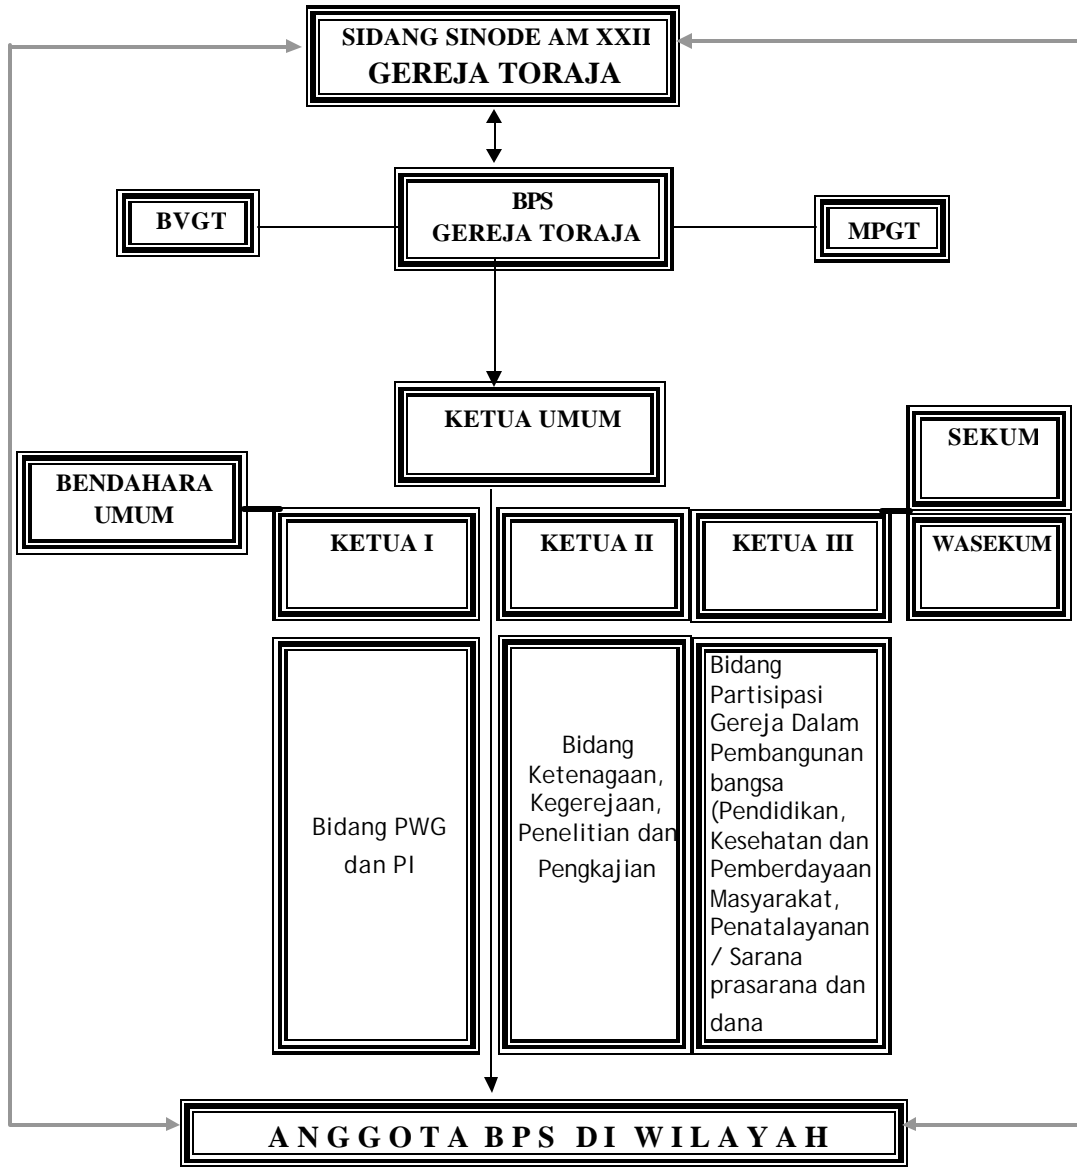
SIDANG SINODE AM XXII
GEREJA TORAJA

BVGT

BPS
GEREJA TORAJA

MPGT

KETUA UMUM

SEKUM

BENDAHARA UMUM

KETUA I

KETUA II

KETUA III

WASEKUM

Bidang PWG dan PI

Bidang Ketenagaan, Kegerejaan, Penelitian dan Pengkajian

Bidang Partisipasi Gereja Dalam Pembangunan bangsa (Pendidikan, Kesehatan dan Pemberdayaan Masyarakat, Penatalayanan / Sarana prasarana dan dana

A N G G O T A B P S D I W I L A Y A H